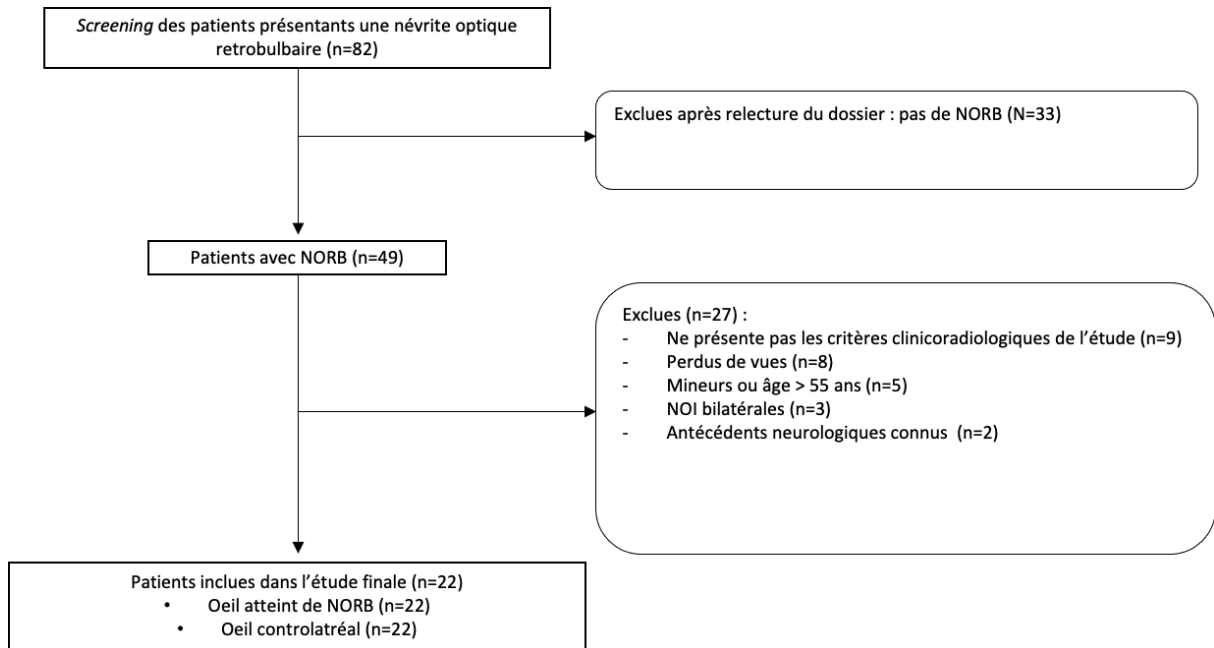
*Screening* des patients présentants une névrite optique retrobulbaire (n=82)

Exclues après relecture du dossier : pas de NORB (N=33)

Patients avec NORB (n=49)

Exclues (n=27) :
- Ne présente pas les critères clinicoradiologiques de l'étude (n=9)
- Perdus de vues (n=8)
- Mineurs ou âge > 55 ans (n=5)
- NOI bilatérales (n=3)
- Antécédents neurologiques connus (n=2)

Patients inclues dans l'étude finale (n=22)
• Oeil atteint de NORB (n=22)
• Oeil controlatréal (n=22)